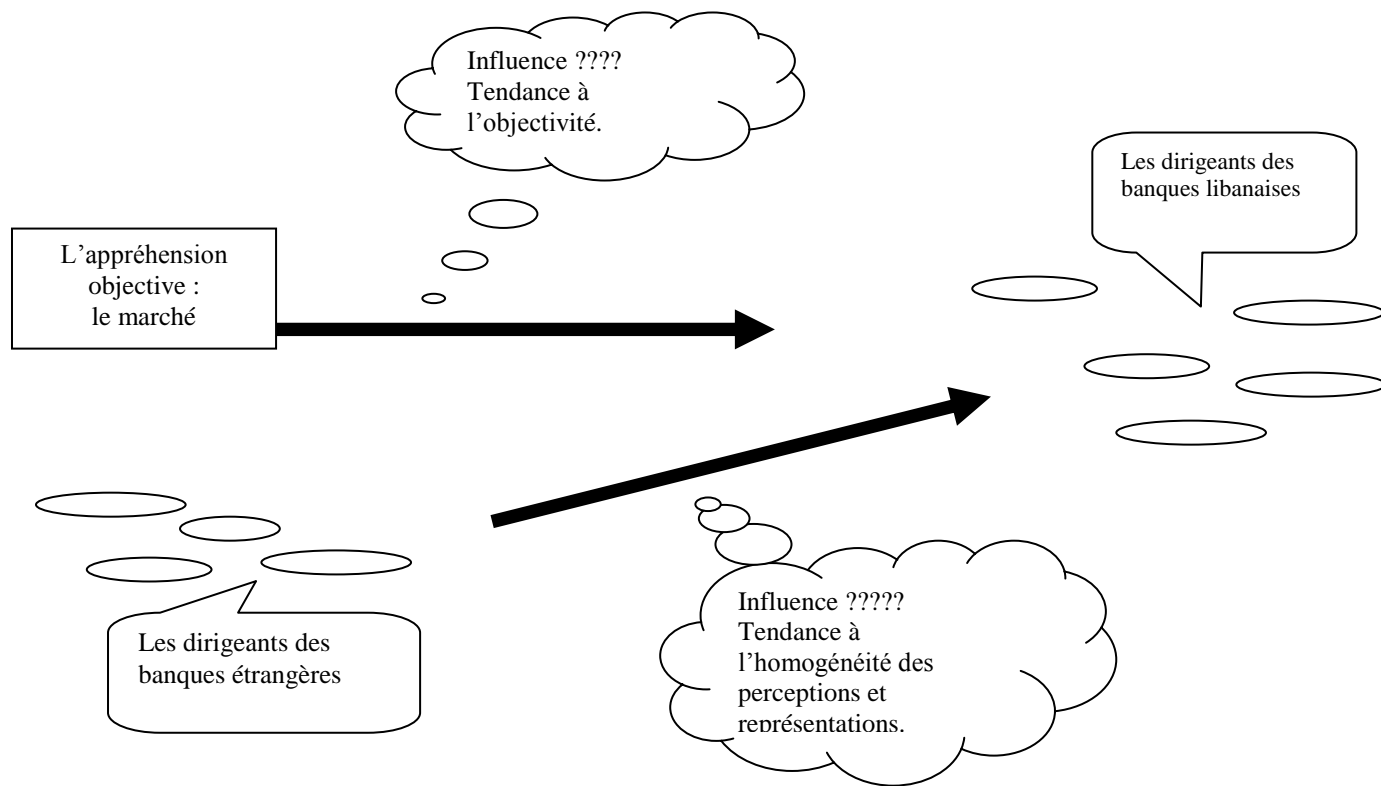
Influence ????
Tendance à l'objectivité.

Les dirigeants des banques libanaises

L'appréhension objective : le marché

Les dirigeants des banques étrangères

Influence ?????
Tendance à l'homogénéité des perceptions et représentations.